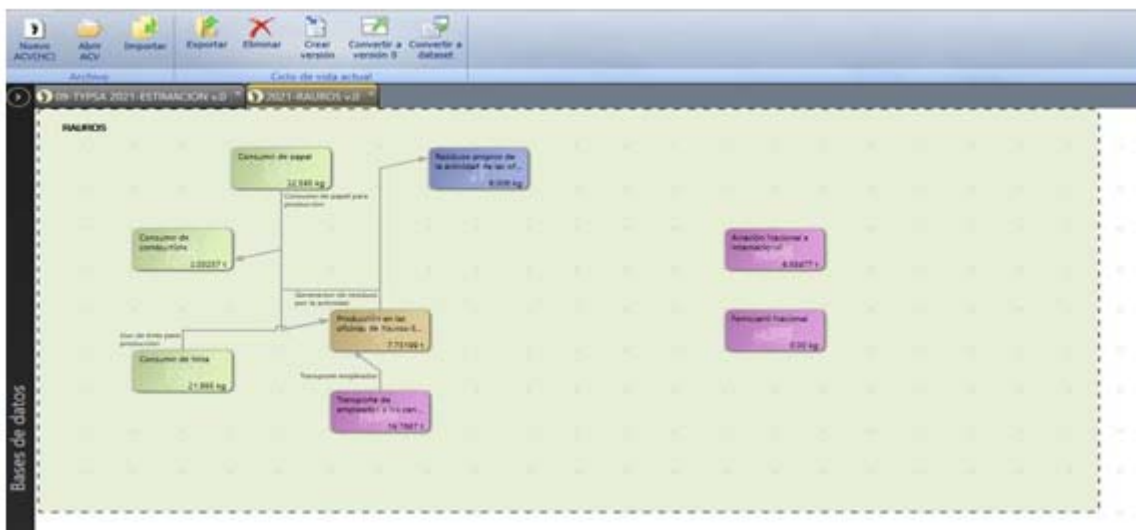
Nuevo ACV(HC)
Abrir ACV
Importar
Exportar
Eliminar
Crear versión
Convertir a versión 5
Convertir a dataset
Archivo
Ciclo de vida actual

09-TYPSA 2021-ESTIMACION v.0
2021-RAUROS v.0

RAUROS

Consumo de papel
32,940 kg

Consumo de papel para producción

Residuos propios de la actividad de las of...
8.008 kg

Consumo de consumibles
0.00257 t

Generación de residuos por la actividad

Uso de tinta para producción

Producción en las oficinas de Rauros-S...
7.73199 t

Consumo de tinta
21.866 kg

Transporte empleados

Transporte de empleados a los cen...
16.7067 t

Aviación Nacional e Internacional
8.93477 t

Ferrocarril Nacional
0.00 kg

Bases de datos